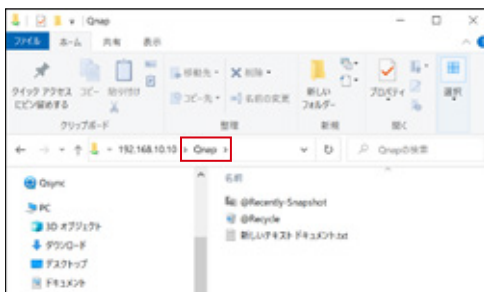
Qnap

ファイル ホーム 共有 表示

クイック アクセス ピン留めする コピー 貼り付け

クリップボード

移動先 ▾ 削除 ▾
コピー先 ▾ 名前の変更

整理

新しい フォルダー

新規

プロパティ

開く

選択

← → ▾ ↑ › 192.168.10.10 › Qnap ›

Qnapの検索

Qsync

PC

3D オブジェクト

ダウンロード

デスクトップ

ドキュメント

名前

@Recently-Snapshot

@Recycle

新しいテキスト ドキュメント.txt